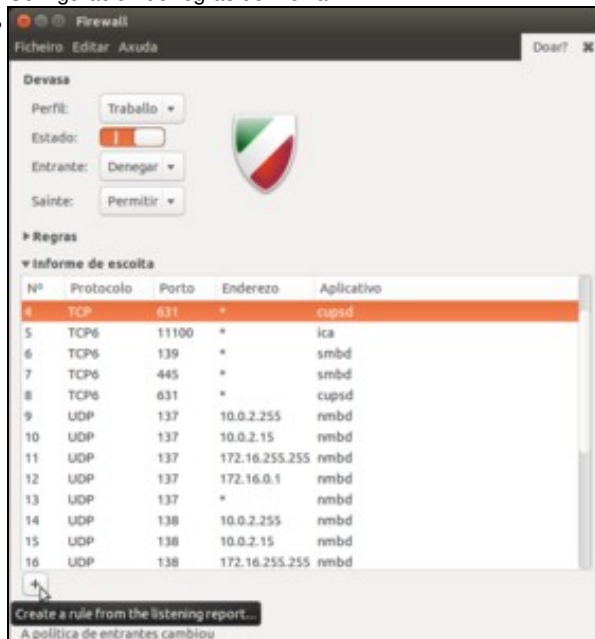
Firewall

Ficheiro Editar Axuda

Doar?

Devasa

Perfil: Traballo

Estado:

Entrante: Denegar

Sainte: Permitir

▸ Regras

▾ Informe de escoita

| Nº | Protocolo | Porto | Enderezo | Aplicativo |
|---|---|---|---|---|
| 4 | TCP | 631 | * | cupsd |
| 5 | TCP6 | 11100 | * | ica |
| 6 | TCP6 | 139 | * | smbd |
| 7 | TCP6 | 445 | * | smbd |
| 8 | TCP6 | 631 | * | cupsd |
| 9 | UDP | 137 | 10.0.2.255 | nmbd |
| 10 | UDP | 137 | 10.0.2.15 | nmbd |
| 11 | UDP | 137 | 172.16.255.255 | nmbd |
| 12 | UDP | 137 | 172.16.0.1 | nmbd |
| 13 | UDP | 137 | * | nmbd |
| 14 | UDP | 138 | 10.0.2.255 | nmbd |
| 15 | UDP | 138 | 10.0.2.15 | nmbd |
| 16 | UDP | 138 | 172.16.255.255 | nmbd |

+

Create a rule from the listening report...

A política de entrantes cambiou